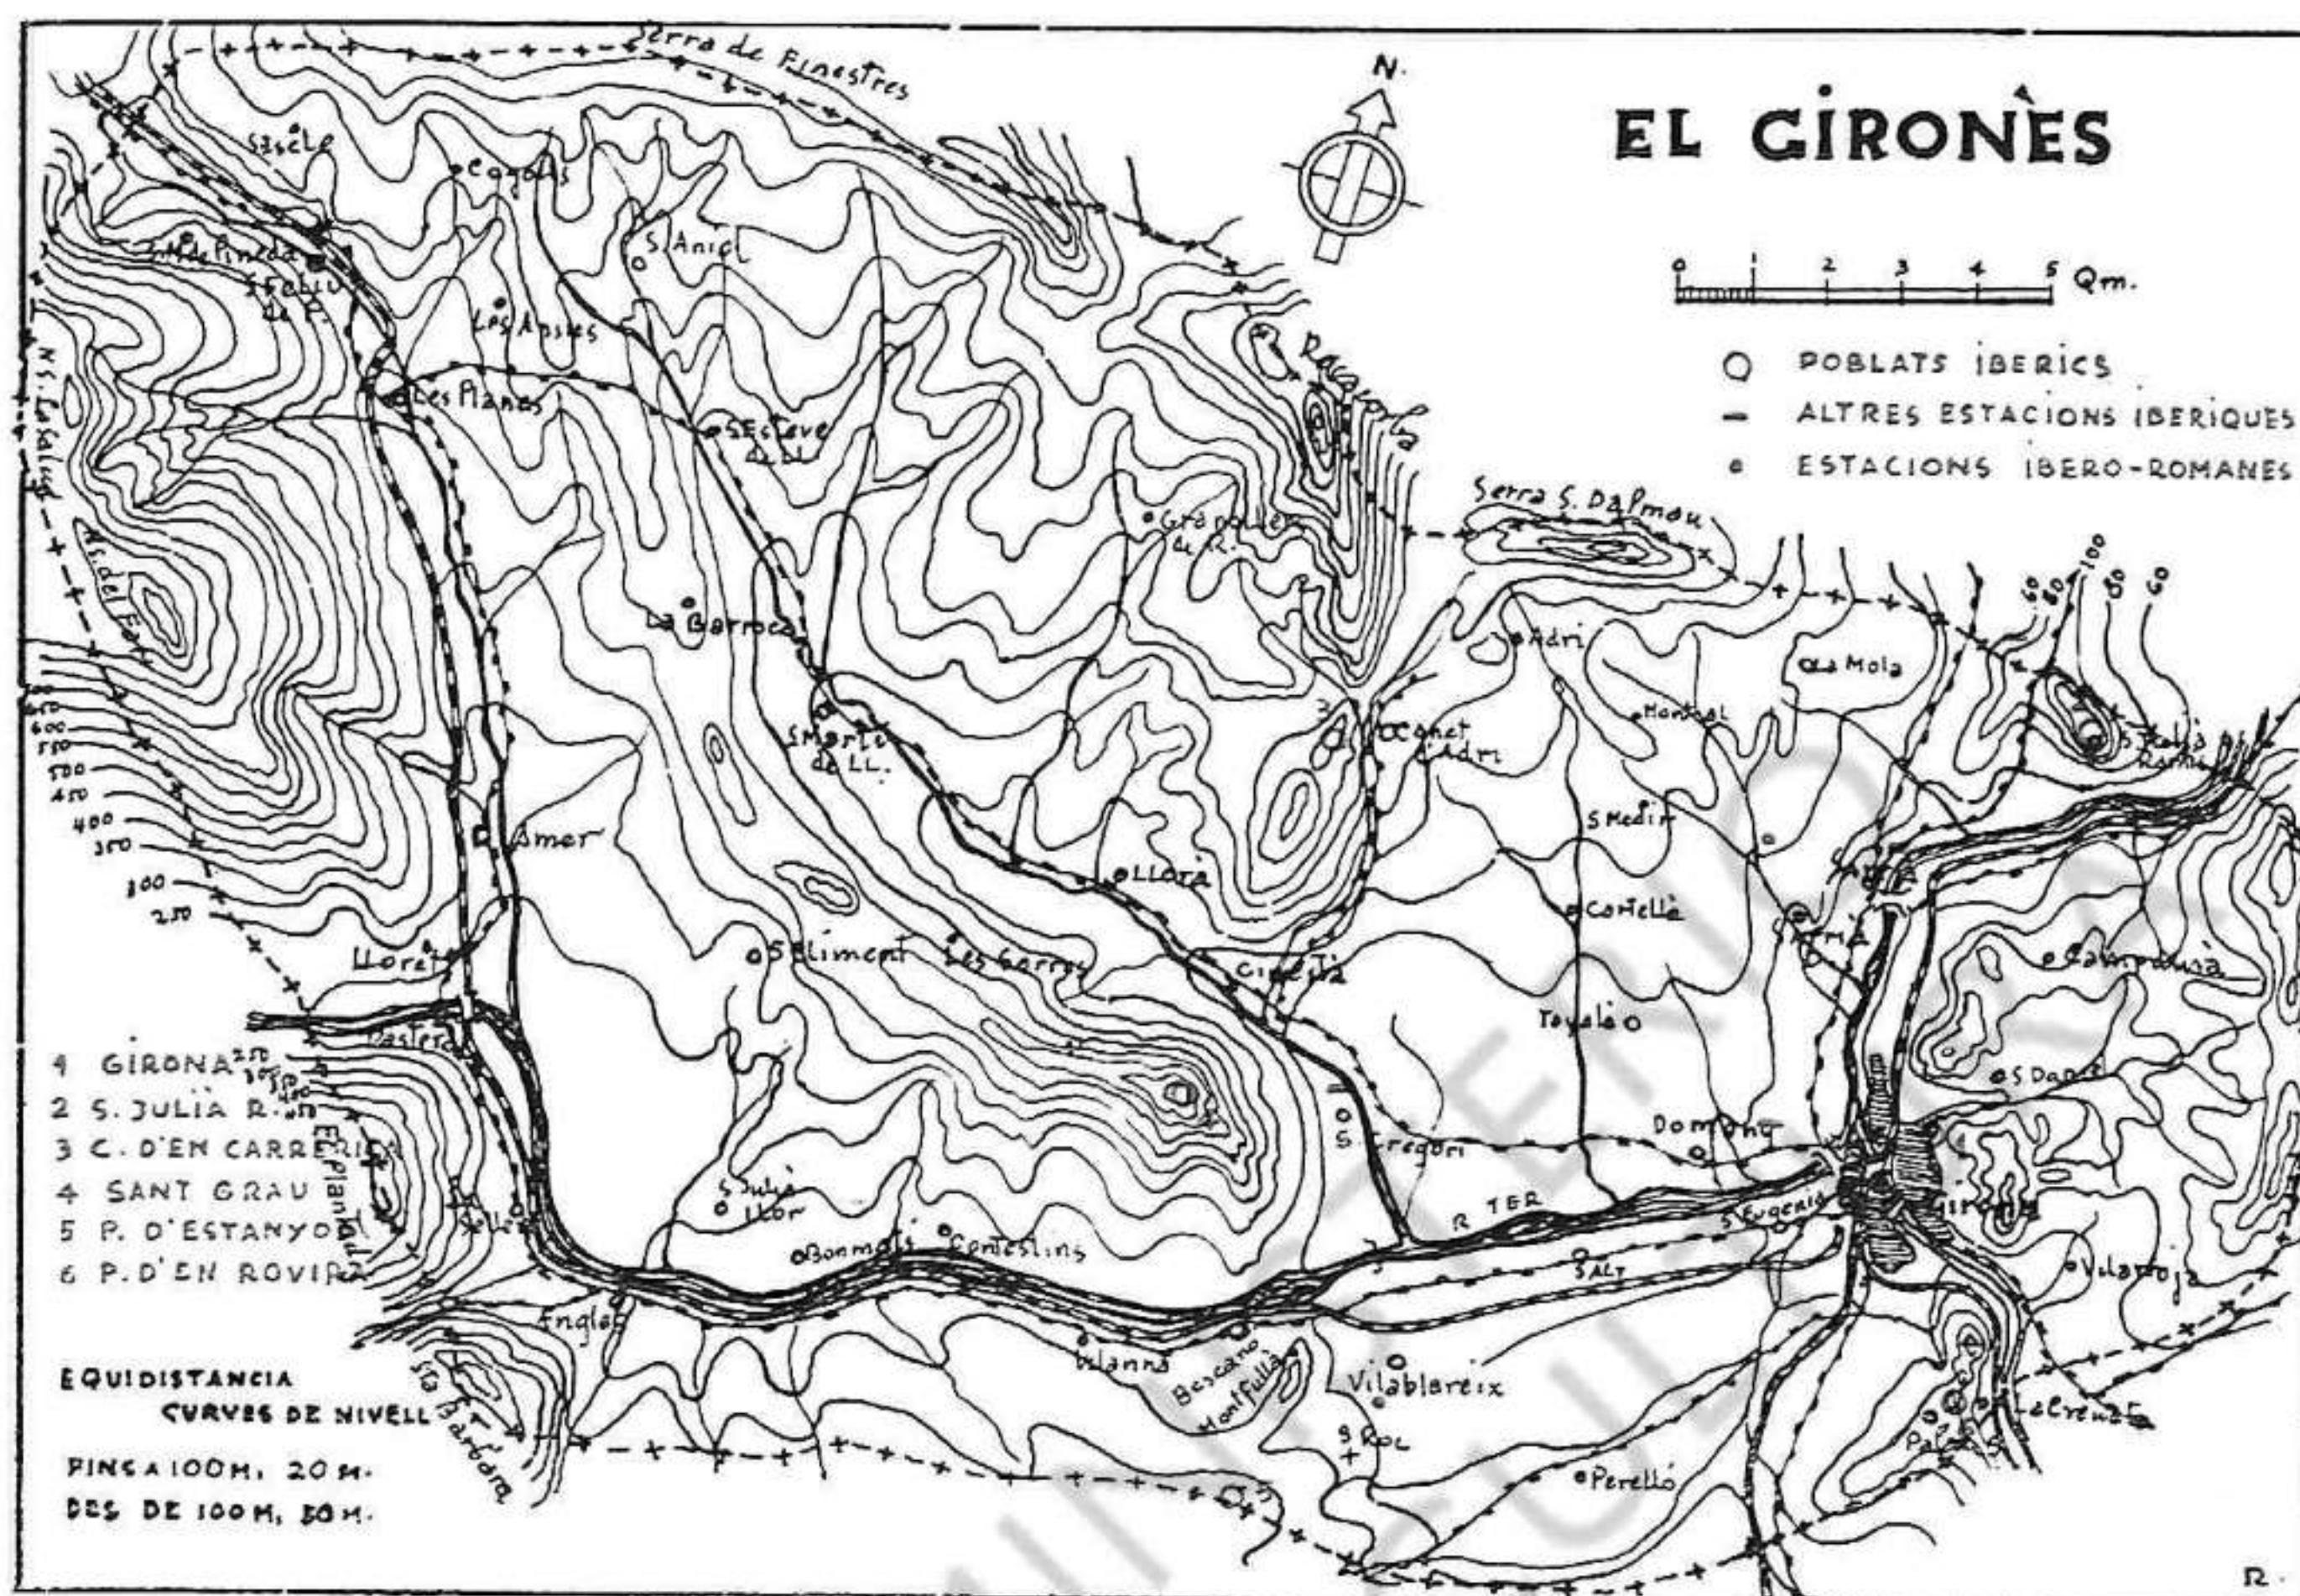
EL GIRONÈS

N.

0 1 2 3 4 5 Qm.

POBLATS IBERICS
ALTRES ESTACIONS IBERIQUES
ESTACIONS IBERO-ROMANES

Serra de Finestres
Sacele
Cogolls
S. Aniol
Sant Feliu de Pineda
S. Feliu de P.
Les Arsies
Les Planes
S. Esteve de Ll.
Rocacorba
Serra S. Dalmau
Granollers de R.
La Barroca
Adri
La Mola
Montagut
Canet d'Adri
S. Martí de LL.
S. Julià de Ramis
S. Medir
Amer
Llorà
Cortellà
Sarrià
N. S. Cafalla
N. S. del Far
650
600
550
500
450
400
350
300
250
Lloret
S. Climent
Les Gorres
Cincles
Campdorà
Tayalà
Castell
S. Daniel
S. Gregori
Domeny
R. TER
S. Eugenia
Girona
S. Julià del Llor
Bonmatí
Constantins
Salt
Vilaroja
Anglès
Vilanna
Bescanó
Montfullà
Vilablareix
Le Creueta
Palau S.
S. Roc
Perelló
Sta Bàrbara
El Pla

1 GIRONA
2 S. JULIÀ R.
3 C. D'EN CARRERICH
4 SANT GRAU
5 P. D'ESTANYOL
6 P. D'EN ROVIRA

EQUIDISTANCIA CURVES DE NIVELL
FINS A 100 M. 20 M.
DES DE 100 M. 50 M.

R.